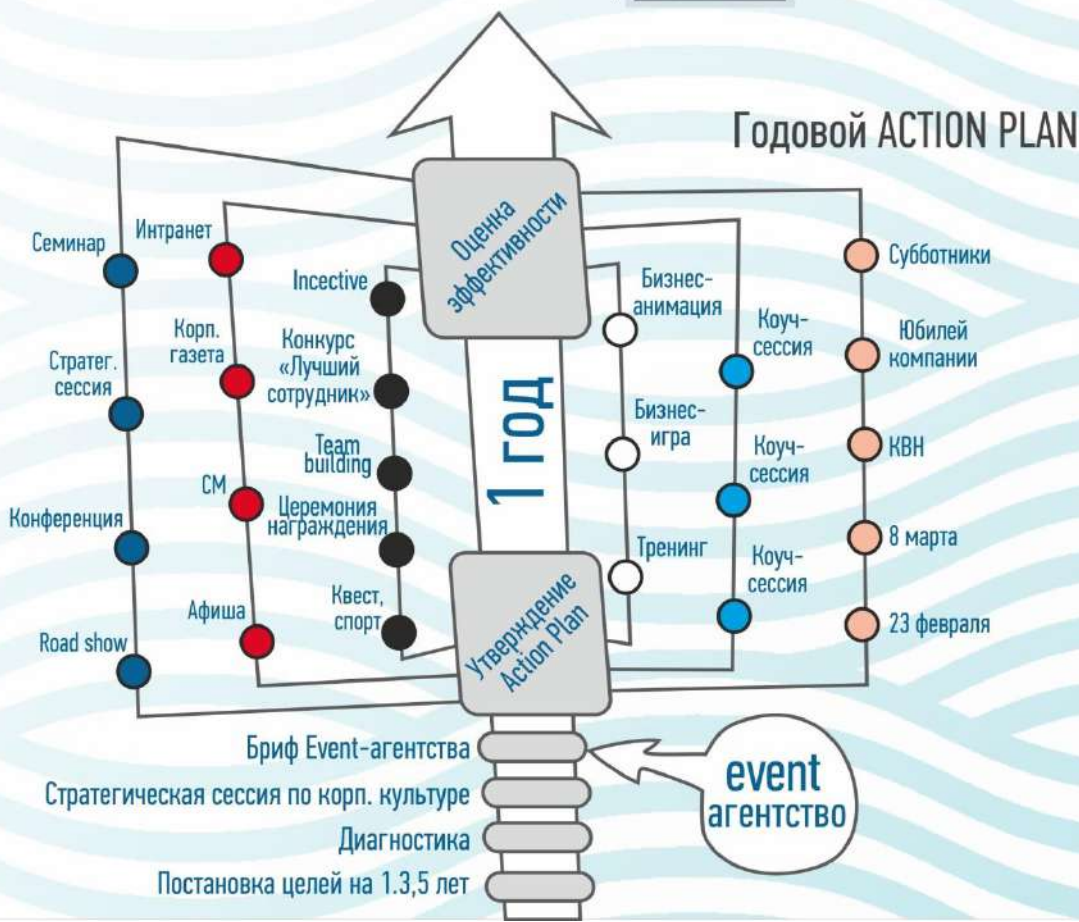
Годовой ACTION PLAN

Оценка эффективности

1 год

Утверждение Action Plan

Семинар

Стратег. сессия

Конференция

Road show

Интранет

Корп. газета

СМ

Афиша

Incective

Конкурс «Лучший сотрудник»

Team building

Церемония награждения

Квест, спорт

Бизнес-анимация

Бизнес-игра

Тренинг

Коуч-сессия

Коуч-сессия

Коуч-сессия

Субботники

Юбилей компании

КВН

8 марта

23 февраля

Бриф Event-агентства

Стратегическая сессия по корп. культуре

Диагностика

Постановка целей на 1.3,5 лет

event агентство